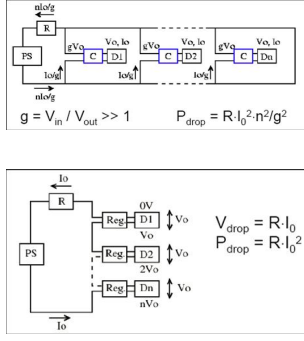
nIo/g
R
PS
gVo
C
D1
Vo, Io
Io/g
gVo
C
D2
Vo, Io
Io/g
gVo
C
Dn
Vo, Io
Io/g
Io/g
nIo/g

$g = V_{in} / V_{out} >> 1$

$P_{drop} = R \cdot I_0^2 \cdot n^2/g^2$

Io
R
PS
Reg
D1
0V
Vo
Vo
Reg
D2
Vo
2Vo
Reg
Dn
Vo
nVo
Io

$V_{drop} = R \cdot I_0$
$P_{drop} = R \cdot I_0^2$